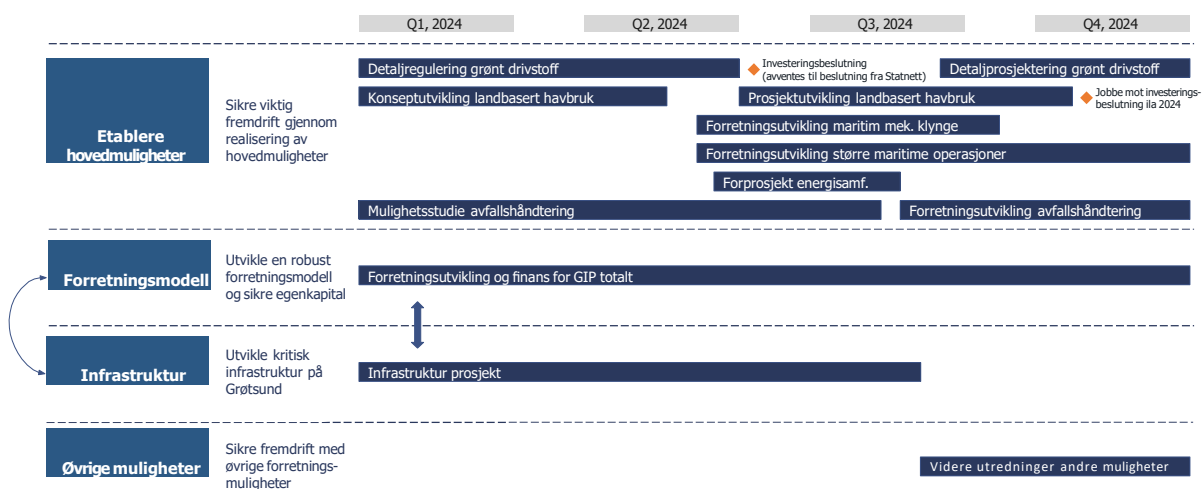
Q1, 2024
Q2, 2024
Q3, 2024
Q4, 2024

Etablere hovedmuligheter

Sikre viktig fremdrift gjennom realisering av hovedmuligheter

Detaljregulering grønt drivstoff
Investeringsbeslutning (avventes til beslutning fra Statnett)
Detaljprosjektering grønt drivstoff
Konseptutvikling landbasert havbruk
Prosjektutvikling landbasert havbruk
Jobbe mot investeringsbeslutning ila 2024
Forretningsutvikling maritim mek. klynge
Forretningsutvikling større maritime operasjoner
Forprosjekt energisamf.
Mulighetsstudie avfallshåndtering
Forretningsutvikling avfallshåndtering

Forretningsmodell

Utvikle en robust forretningsmodell og sikre egenkapital

Forretningsutvikling og finans for GIP totalt

Infrastruktur

Utvikle kritisk infrastruktur på Grøtsund

Infrastruktur prosjekt

Øvrige muligheter

Sikre fremdrift med øvrige forretningsmuligheter

Videre utredninger andre muligheter